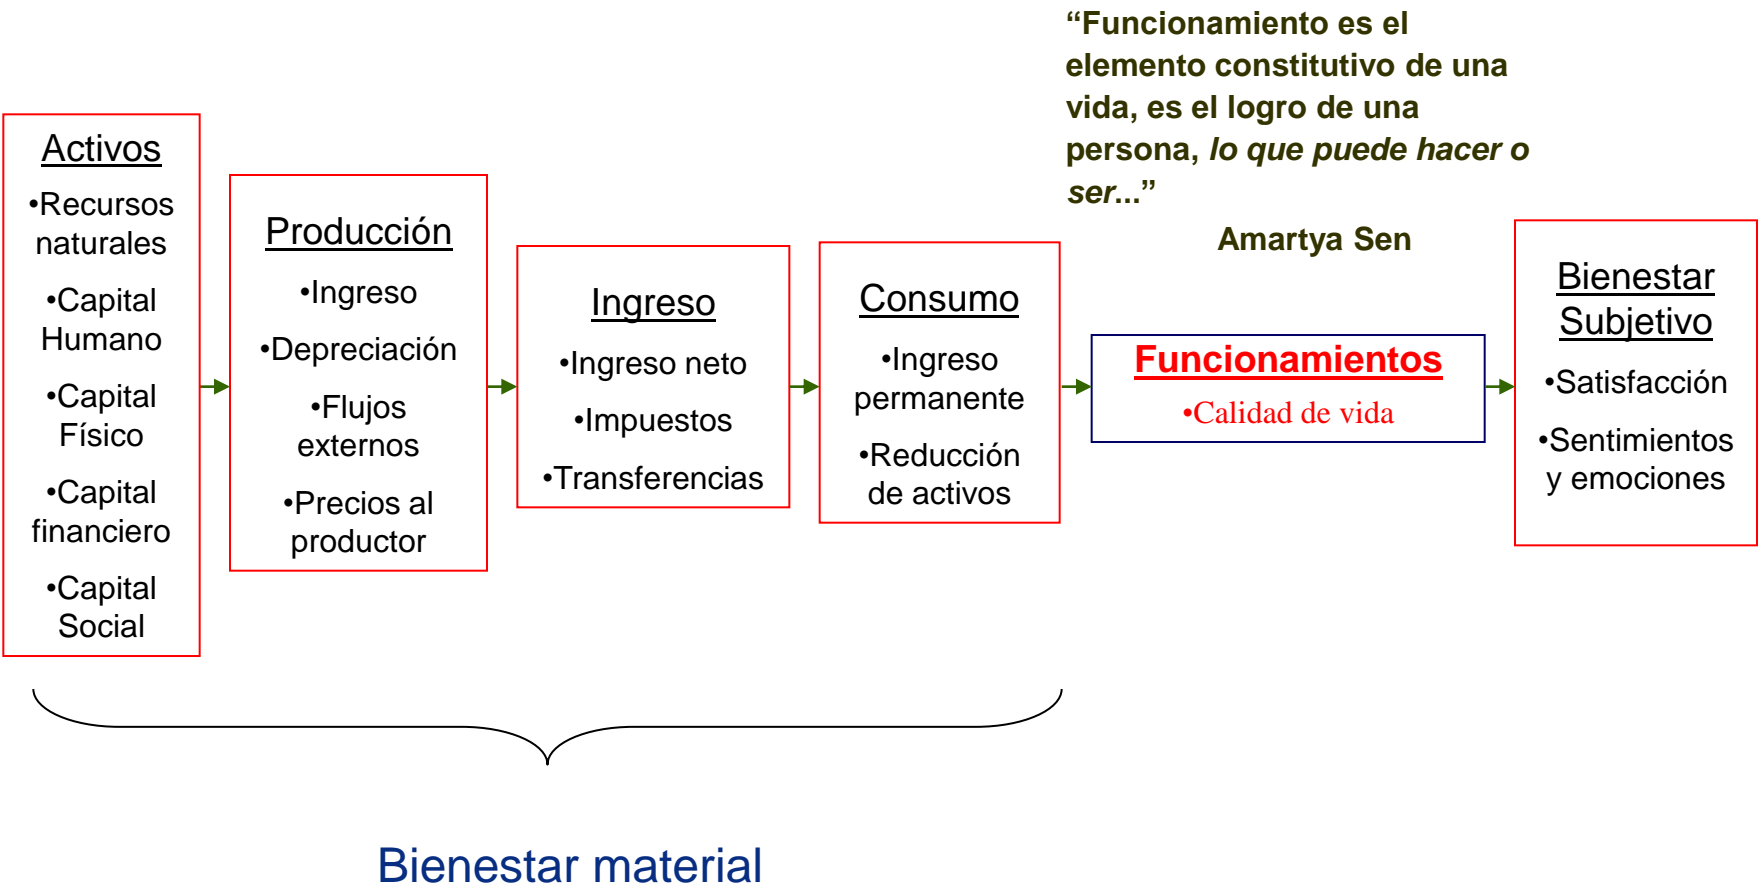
“Funcionamiento es el elemento constitutivo de una vida, es el logro de una persona, *lo que puede hacer o ser*...”

Amartya Sen

Activos
•Recursos naturales
•Capital Humano
•Capital Físico
•Capital financiero
•Capital Social

Producción
•Ingreso
•Depreciación
•Flujos externos
•Precios al productor

Ingreso
•Ingreso neto
•Impuestos
•Transferencias

Consumo
•Ingreso permanente
•Reducción de activos

Funcionamientos
•Calidad de vida

Bienestar Subjetivo
•Satisfacción
•Sentimientos y emociones

Bienestar material